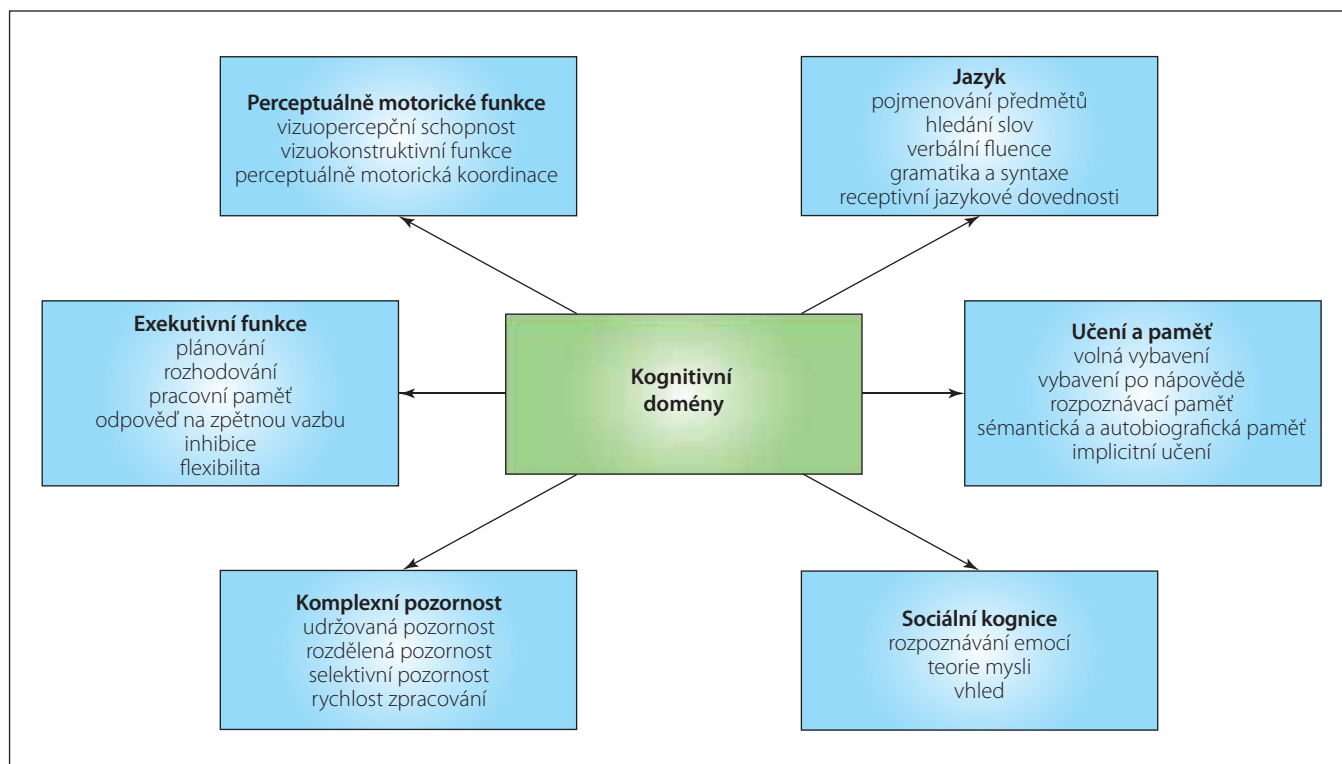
Perceptuálně motorické funkce
vizuopercepční schopnost
vizuokonstruktivní funkce
perceptuálně motorická koordinace

Jazyk
pojmenování předmětů
hledání slov
verbální fluence
gramatika a syntaxe
receptivní jazykové dovednosti

Exekutivní funkce
plánování
rozhodování
pracovní paměť
odpověď na zpětnou vazbu
inhibice
flexibilita

Kognitivní domény

Učení a paměť
volná vybavení
vybavení po nápovědě
rozpoznávací paměť
sémantická a autobiografická paměť
implicitní učení

Komplexní pozornost
udržovaná pozornost
rozdělená pozornost
selektivní pozornost
rychlost zpracování

Sociální kognice
rozpoznávání emocí
teorie mysli
vhled